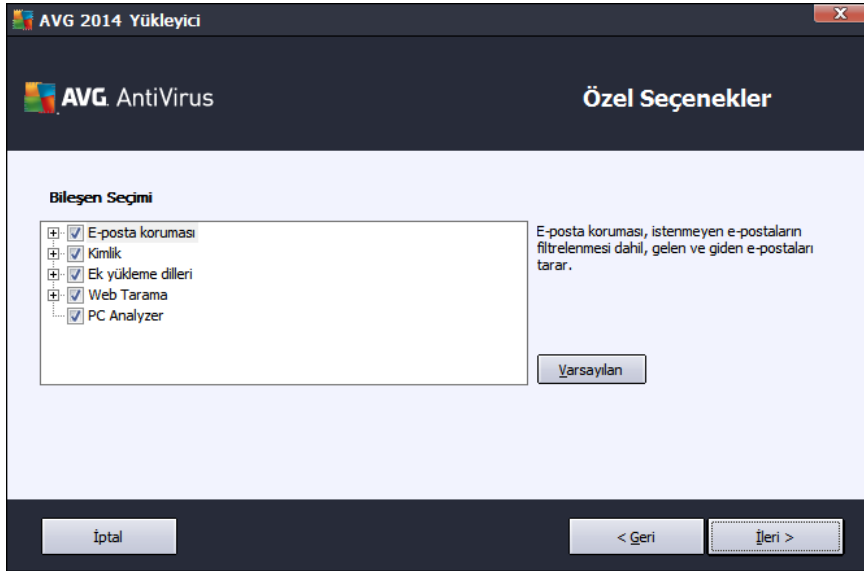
AVG 2014 Yükleyici

AVG. AntiVirus

Özel Seçenekler

Bileşen Seçimi

E-posta koruması
Kimlik
Ek yükleme dilleri
Web Tarama
PC Analyzer

E-posta koruması, istenmeyen e-postaların filtrelenmesi dahil, gelen ve giden e-postaları tarar.

Varsayılan

İptal

< Geri

İleri >